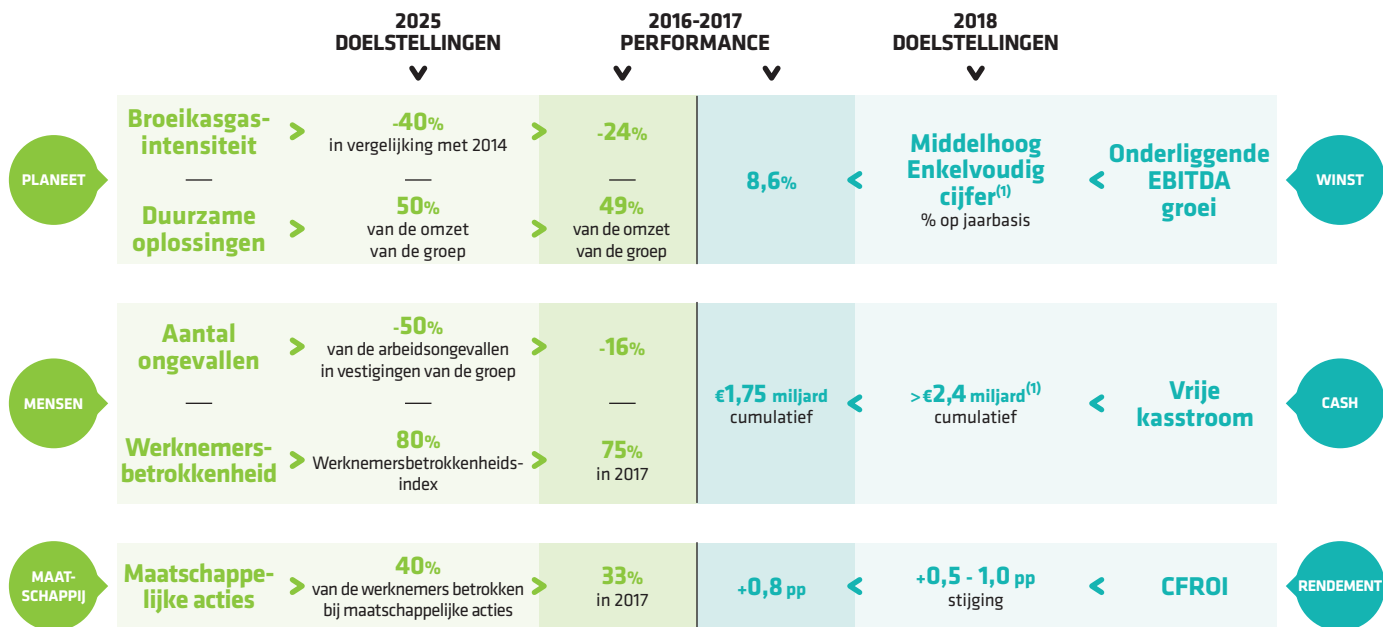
2025 DOELSTELLINGEN

2016-2017 PERFORMANCE

2018 DOELSTELLINGEN

PLANEET

Broeikasgasintensiteit > -40% in vergelijking met 2014 > -24%

Duurzame oplossingen > 50% van de omzet van de groep > 49% van de omzet van de groep

8,6% < Middelhoog Enkelvoudig cijfer$^{(1)}$ % op jaarbasis < Onderliggende EBITDA groei

WINST

MENSEN

Aantal ongevallen > -50% van de arbeidsongevallen in vestigingen van de groep > -16%

Werknemersbetrokkenheid > 80% Werknemersbetrokkenheidsindex > 75% in 2017

€1,75 miljard cumulatief < >€2,4 miljard$^{(1)}$ cumulatief < Vrije kasstroom

CASH

MAATSCHAPPIJ

Maatschappelijke acties > 40% van de werknemers betrokken bij maatschappelijke acties > 33% in 2017

+0,8 pp < +0,5 - 1,0 pp stijging < CFROI

RENDEMENT